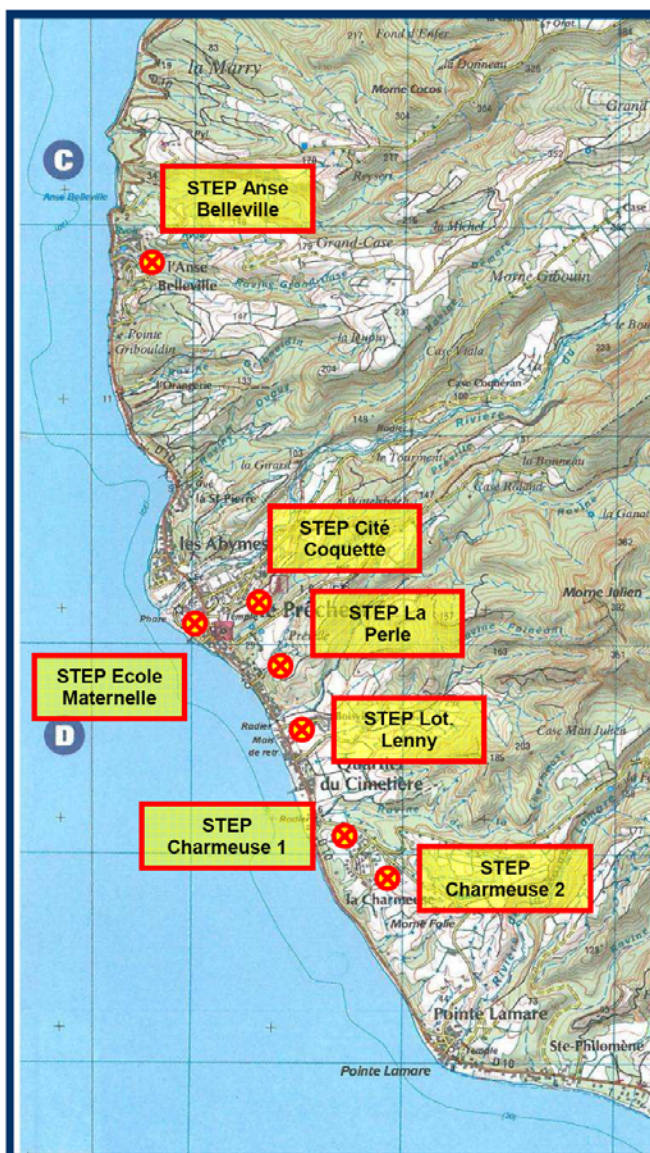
la Marry
Fond d'Enfer
la Donneau
Morne Cocos
Grand
C
Anse Belleville
STEP Anse Belleville
Grand-Case
la Michel
l'Anse Belleville
Morne Gibouin
Pointe Gribouldin
la Dupuy
Case Viala
l'Orangerie
Case Coqueran
Rivière
la Girard
la Tourment
la Bonneau
Case Roland
la St Pierre
STEP Cité Coquette
les Abymes
Morne Julien
Phare
STEP La Perle
STEP Ecole Maternelle
D
STEP Lot. Lenny
Case Man Julien
Quartier du Cimetière
STEP Charmeuse 1
STEP Charmeuse 2
la Charmeuse
Morne Folie
Pointe Lamare
Ste-Philomène
Pointe Lamare